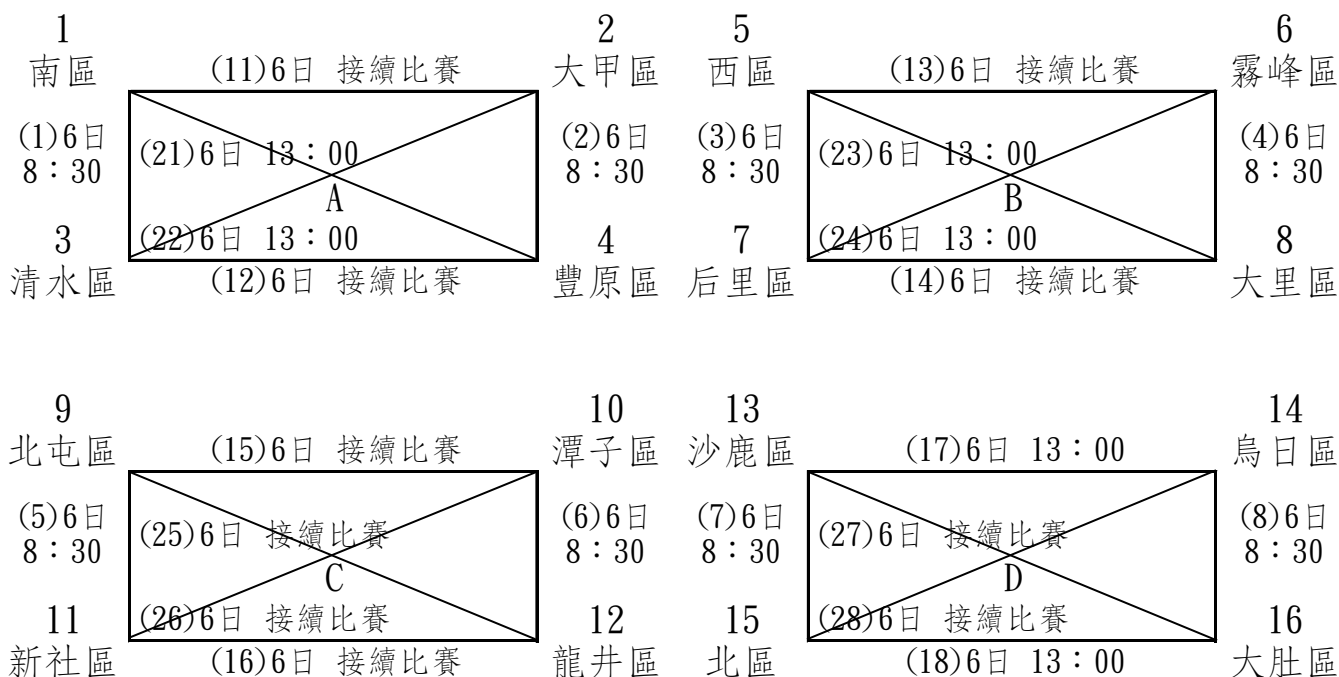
1
南區
(11)6日 接續比賽
2
大甲區
(1)6日 8：30
(21)6日 13：00
A
(2)6日 8：30
3
清水區
(22)6日 13：00
(12)6日 接續比賽
4
豐原區

5
西區
(13)6日 接續比賽
6
霧峰區
(3)6日 8：30
(23)6日 13：00
B
(4)6日 8：30
7
后里區
(24)6日 13：00
(14)6日 接續比賽
8
大里區

9
北屯區
(15)6日 接續比賽
10
潭子區
(5)6日 8：30
(25)6日 接續比賽
C
(6)6日 8：30
11
新社區
(26)6日 接續比賽
(16)6日 接續比賽
12
龍井區

13
沙鹿區
(17)6日 13：00
14
烏日區
(7)6日 8：30
(27)6日 接續比賽
D
(8)6日 8：30
15
北區
(28)6日 接續比賽
(18)6日 13：00
16
大肚區